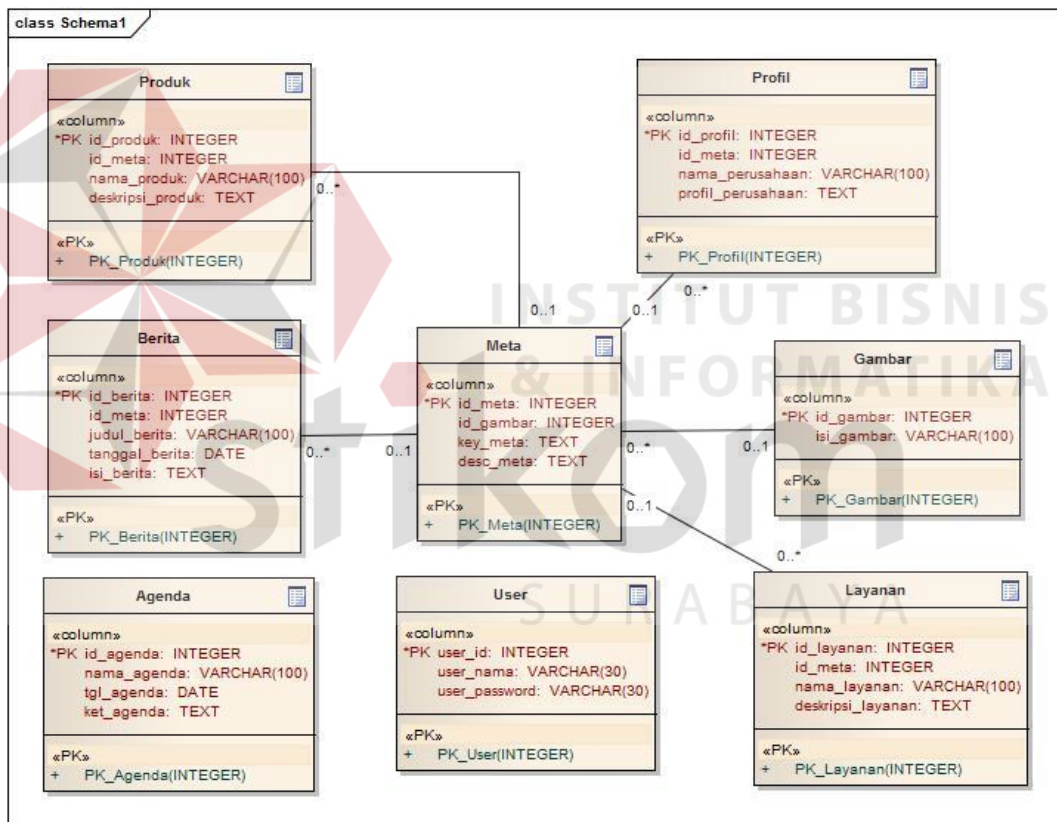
class Schema1

Produk

«column»
*PK id_produk: INTEGER
id_meta: INTEGER
nama_produk: VARCHAR(100)
deskripsi_produk: TEXT

«PK»
+ PK_Produk(INTEGER)

0..*

Profil

«column»
*PK id_profil: INTEGER
id_meta: INTEGER
nama_perusahaan: VARCHAR(100)
profil_perusahaan: TEXT

«PK»
+ PK_Profil(INTEGER)

0..*

0..1

0..1

INSTITUT BISNIS & INFORMATIKA

Berita

«column»
*PK id_berita: INTEGER
id_meta: INTEGER
judul_berita: VARCHAR(100)
tanggal_berita: DATE
isi_berita: TEXT

«PK»
+ PK_Berita(INTEGER)

0..*

0..1

Meta

«column»
*PK id_meta: INTEGER
id_gambar: INTEGER
key_meta: TEXT
desc_meta: TEXT

«PK»
+ PK_Meta(INTEGER)

0..*

0..1

Gambar

«column»
*PK id_gambar: INTEGER
isi_gambar: VARCHAR(100)

«PK»
+ PK_Gambar(INTEGER)

0..1

0..*

Agenda

«column»
*PK id_agenda: INTEGER
nama_agenda: VARCHAR(100)
tgl_agenda: DATE
ket_agenda: TEXT

«PK»
+ PK_Agenda(INTEGER)

User

«column»
*PK user_id: INTEGER
user_nama: VARCHAR(30)
user_password: VARCHAR(30)

«PK»
+ PK_User(INTEGER)

SURABAYA

Layanan

«column»
*PK id_layanan: INTEGER
id_meta: INTEGER
nama_layanan: VARCHAR(100)
deskripsi_layanan: TEXT

«PK»
+ PK_Layanan(INTEGER)